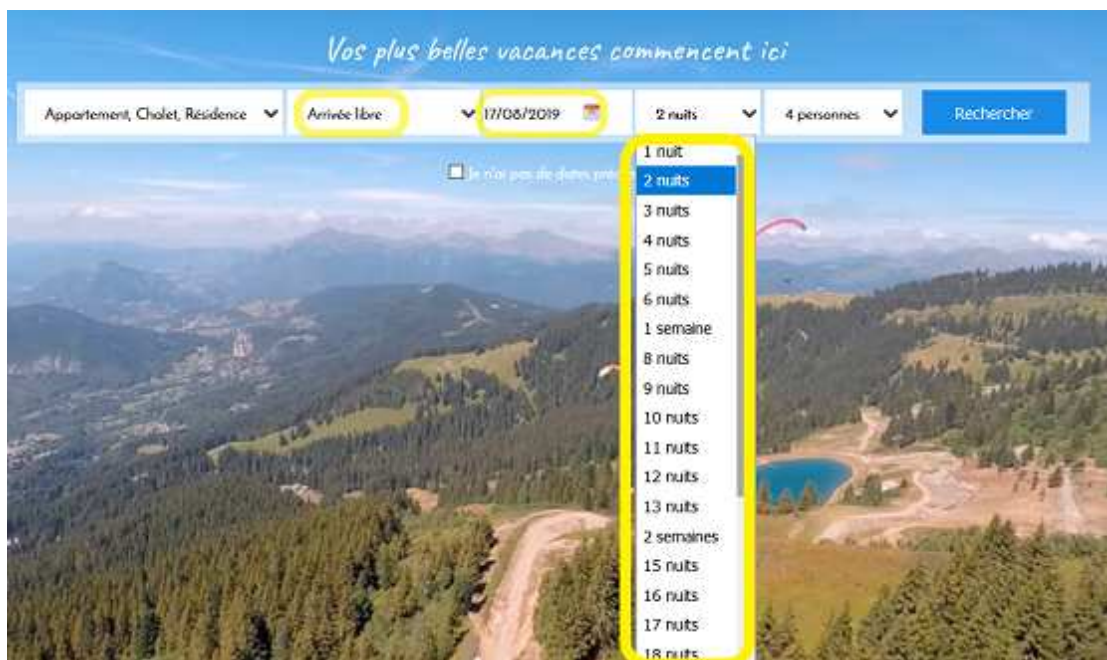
Vos plus belles vacances commencent ici

Appartement, Chalet, Résidence
Arrivée libre
17/08/2019
2 nuits
4 personnes
Rechercher

Je n'ai pas de dates préc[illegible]

1 nuit
2 nuits
3 nuits
4 nuits
5 nuits
6 nuits
1 semaine
8 nuits
9 nuits
10 nuits
11 nuits
12 nuits
13 nuits
2 semaines
15 nuits
16 nuits
17 nuits
18 nuits